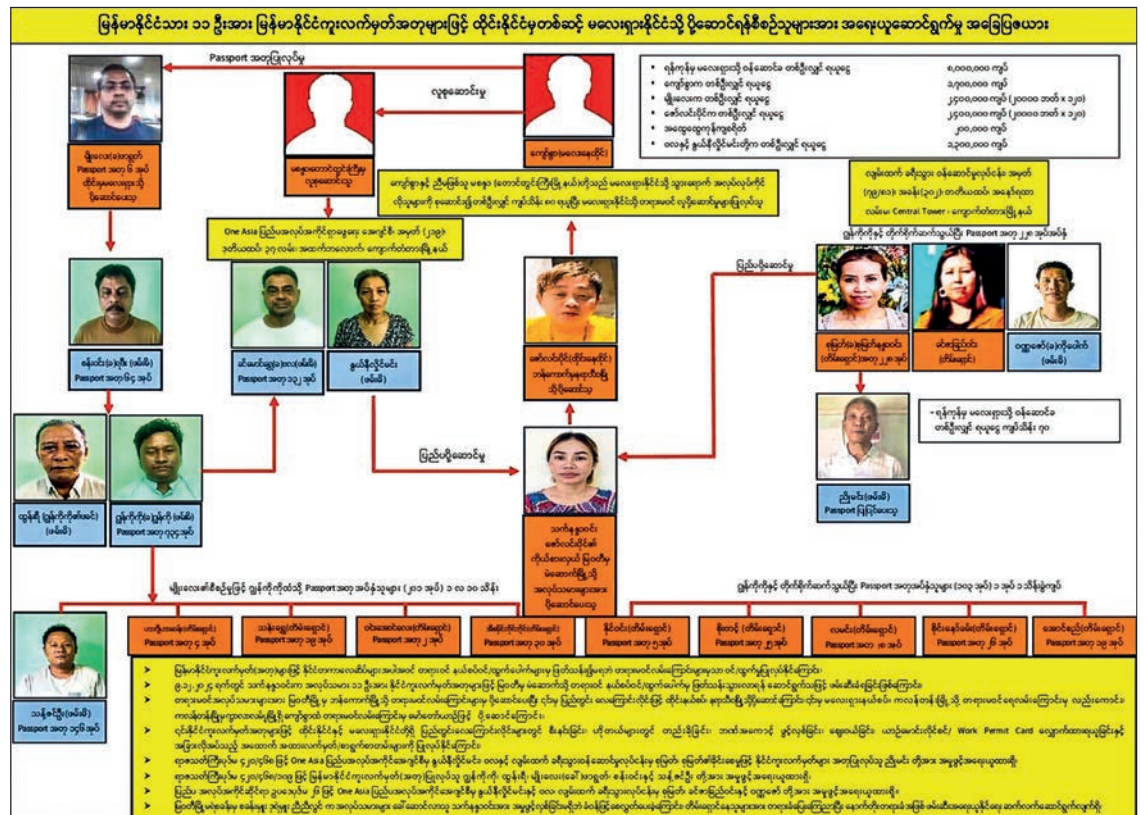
မြန်မာနိုင်ငံသား ၁၁ ဦးအား မြန်မာနိုင်ငံကူးလက်မှတ်အတုများဖြင့် ထိုင်းနိုင်ငံမှတစ်ဆင့် မလေးရှားနိုင်ငံသို့ ပို့ဆောင်ရန်စီစဉ်သူများအား အရေးယူဆောင်ရွက်မှု အခြေပြဇယား

Passport အတုပြုလုပ်မှု

လူစုဆောင်းမှု

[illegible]

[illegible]

Passport အတု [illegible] အုပ်

- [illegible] ၆,၀၀၀,၀၀၀ ကျပ်
- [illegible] ၁,၇၀၀,၀၀၀ ကျပ်
- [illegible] ၂,၅၀၀,၀၀၀ ကျပ်
- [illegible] ၂,၅၀၀,၀၀၀ ကျပ်
- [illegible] ၂၀၀,၀၀၀ ကျပ်
- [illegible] ၁,၃၀၀,၀၀၀ ကျပ်

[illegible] Central Tower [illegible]

One Asia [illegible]

Passport အတု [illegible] အုပ်

Passport အတု ၁၃ အုပ်

Passport အတု ၂ အုပ်

ပြည်ပပို့ဆောင်မှု

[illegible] Passport အတု ၂၂ အုပ်

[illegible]

Passport ပြုပြင်ပေးသူ

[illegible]

Passport အတု ၁၄ အုပ်

Passport အတု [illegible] အုပ်

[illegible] Passport အတု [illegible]

Passport အတု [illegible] အုပ်

Passport အတု ၅ အုပ်

Passport အတု ၅ အုပ်

Passport အတု ၁၀ အုပ်

Passport အတု ၆ အုပ်

Passport အတု ၁၃ အုပ်

Passport အတု ၁၃ အုပ်

Passport အတု ၁၉ အုပ်

Passport အတု ၁၁ အုပ်

Passport အတု ၁၀ အုပ်

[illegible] One Asia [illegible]

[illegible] Work Permit Card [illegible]

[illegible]